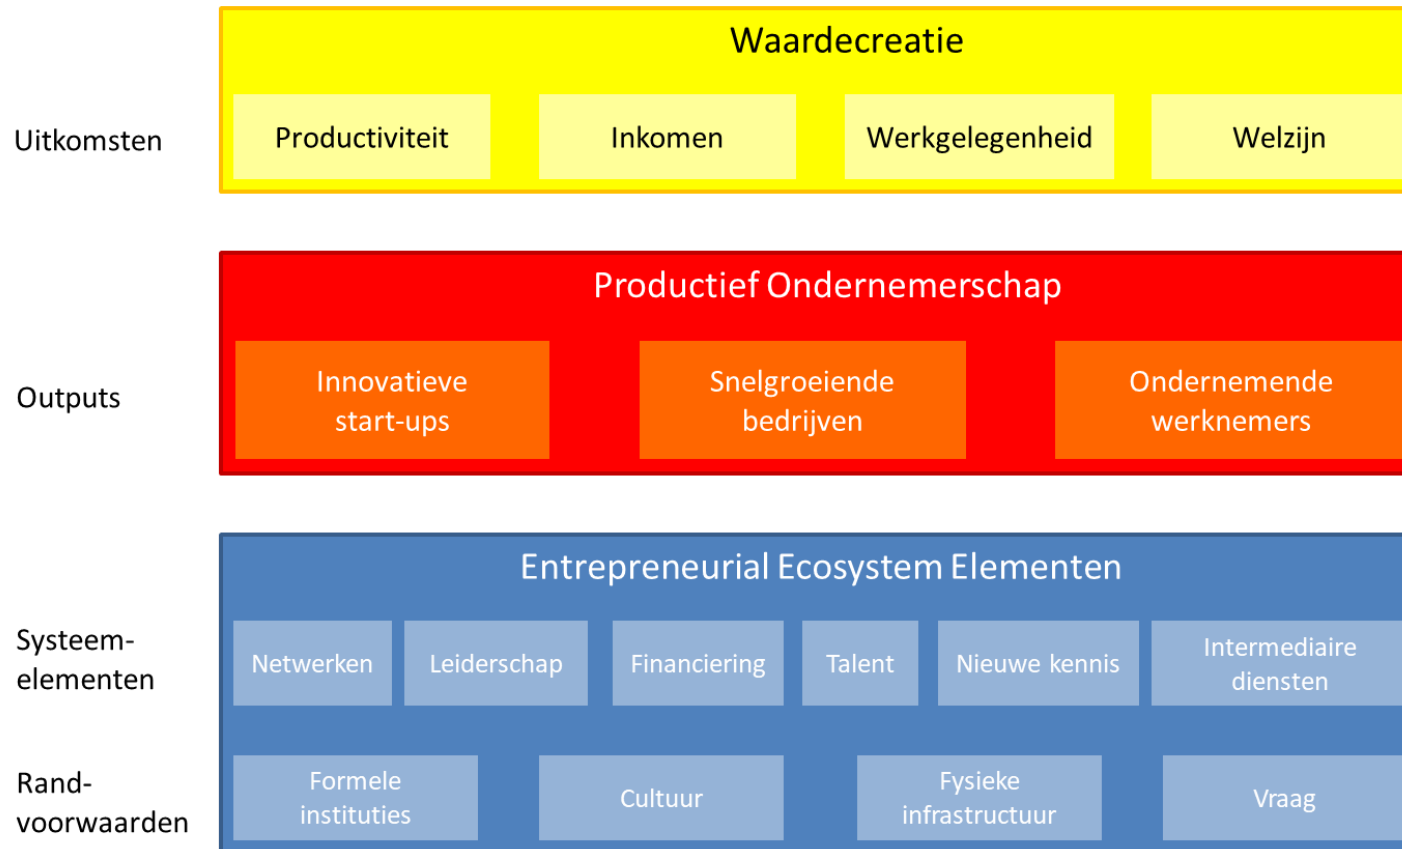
Waardecreatie

Uitkomsten

Productiviteit

Inkomen

Werkgelegenheid

Welzijn

Productief Ondernemerschap

Outputs

Innovatieve start-ups

Snelgroeiende bedrijven

Ondernemende werknemers

Entrepreneurial Ecosystem Elementen

Systeem-elementen

Netwerken

Leiderschap

Financiering

Talent

Nieuwe kennis

Intermediaire diensten

Rand-voorwaarden

Formele instituties

Cultuur

Fysieke infrastructuur

Vraag